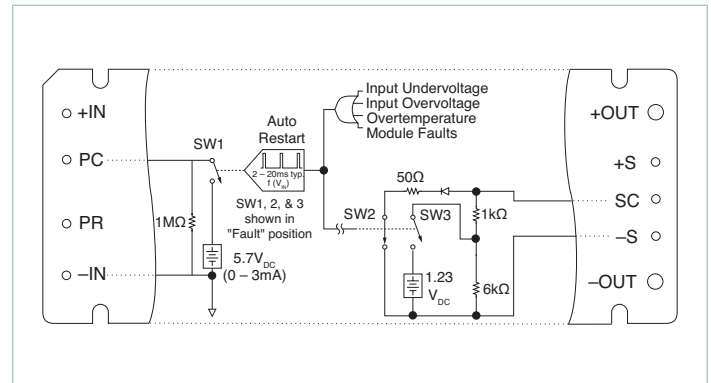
+IN

PC

PR

–IN

SW1

$1M\Omega$

$5.7V_{DC}$ (0 – 3mA)

Auto Restart

2 – 20ms typ. f ($V_{IN}$)

SW1, 2, & 3 shown in "Fault" position

Input Undervoltage
Input Overvoltage
Overtemperature
Module Faults

$50\Omega$

SW2

SW3

$1k\Omega$

1.23 $V_{DC}$

$6k\Omega$

+OUT

+S

SC

–S

–OUT